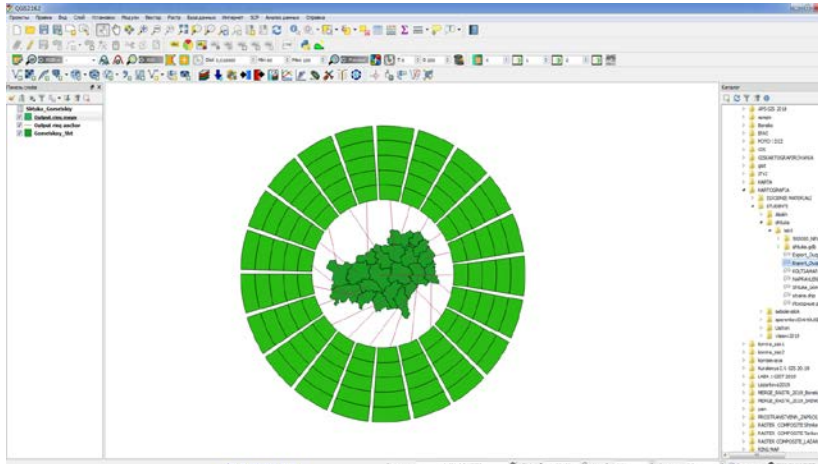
QGIS 2.18.2

Проекты Правка Вид Слой Установки Модули Вектор Растр База данных Интернет SCP Анализ данных Справка

Панель слоёв

Sihluka_Gemetskyy
Output ring maps
Output ring anchor
Gemetskyy_Bel

Браузер

ARCGIS 2018
Bardov
IPAC
ArcGIS
PCPO
GIS
GEOMATIKA
gist
IT
KARTA
KARTOGRAFIA
studenti
Export_Ou
ostatné
Sihluka
Projekt
konvice_panel
konvice_skol
Kontakt
Kurzy
LAND
Liste
MERGE_RASTR_2019
MERGE_RASTR_2019_SHEM
pan
PROSTRANSTVENA_ZMENA
RASTER_COMPOSITE
RASTER_COMPOSITE
RASTER_COMPOSITE_LADA
RING MAP